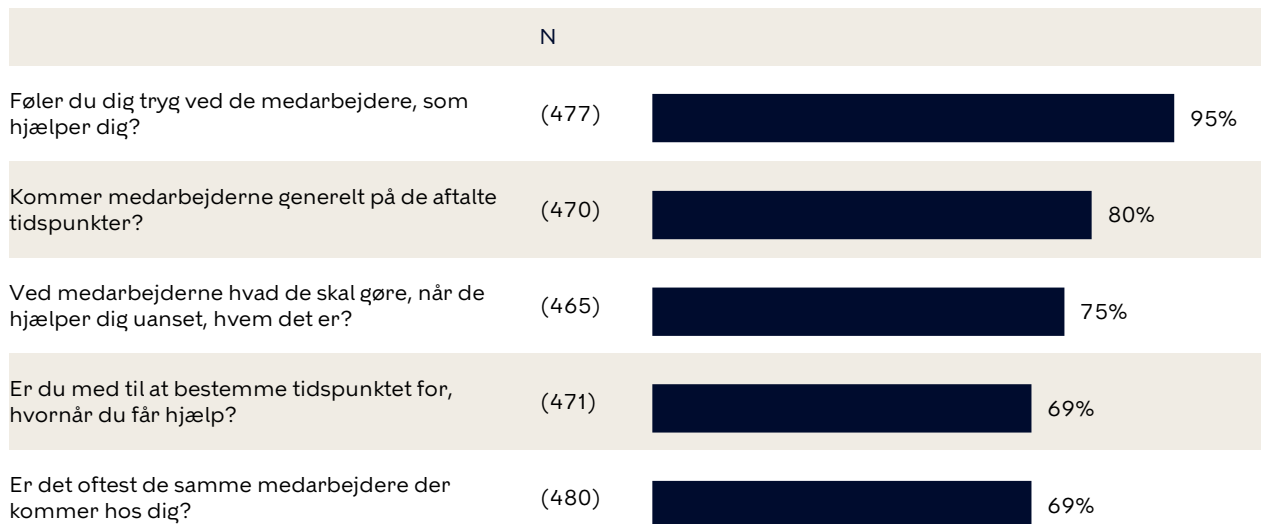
| | N | |
|---|---|---|
| Føler du dig tryg ved de medarbejdere, som hjælper dig? | (477) | 95% |
| Kommer medarbejderne generelt på de aftalte tidspunkter? | (470) | 80% |
| Ved medarbejderne hvad de skal gøre, når de hjælper dig uanset, hvem det er? | (465) | 75% |
| Er du med til at bestemme tidspunktet for, hvornår du får hjælp? | (471) | 69% |
| Er det oftest de samme medarbejdere der kommer hos dig? | (480) | 69% |